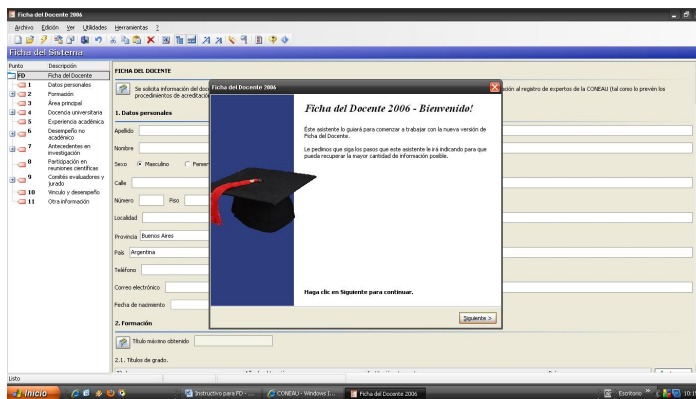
Ficha del Docente 2006

Archivo Edición Ver Utilidades Herramientas ?

Ficha del Sistema

Punto Descripción
FD Ficha del Docente
1 Datos personales
2 Formación
3 Área principal
4 Docencia universitaria
5 Experiencia académica
6 Desempeño no académico
7 Antecedentes en investigación
8 Participación en reuniones científicas
9 Comités evaluadores y jurado
10 Vínculo y desempeño
11 Otra información

FICHA DEL DOCENTE

Se solicita información del doc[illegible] procedimientos de acreditació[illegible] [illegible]ción al registro de expertos de la CONEAU (tal como lo prevén los

1. Datos personales

Apellido

Nombre

Sexo Masculino Femen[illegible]

Calle

Número Piso

Localidad

Provincia Buenos Aires

País Argentina

Teléfono

Correo electrónico

Fecha de nacimiento

2. Formación

Título máximo obtenido

2.1. Títulos de grado.

Ficha del Docente 2006

Ficha del Docente 2006 - Bienvenido!

Este asistente lo guiará para comenzar a trabajar con la nueva versión de Ficha del Docente.

Le pedimos que siga los pasos que este asistente le irá indicando para que pueda recuperar la mayor cantidad de información posible.

Haga clic en Siguiente para continuar.

Siguiente >

Listo

Inicio Instructivo para FD - ... CONEAU - Windows I... Ficha del Docente 2006 Escritorio 10:1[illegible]